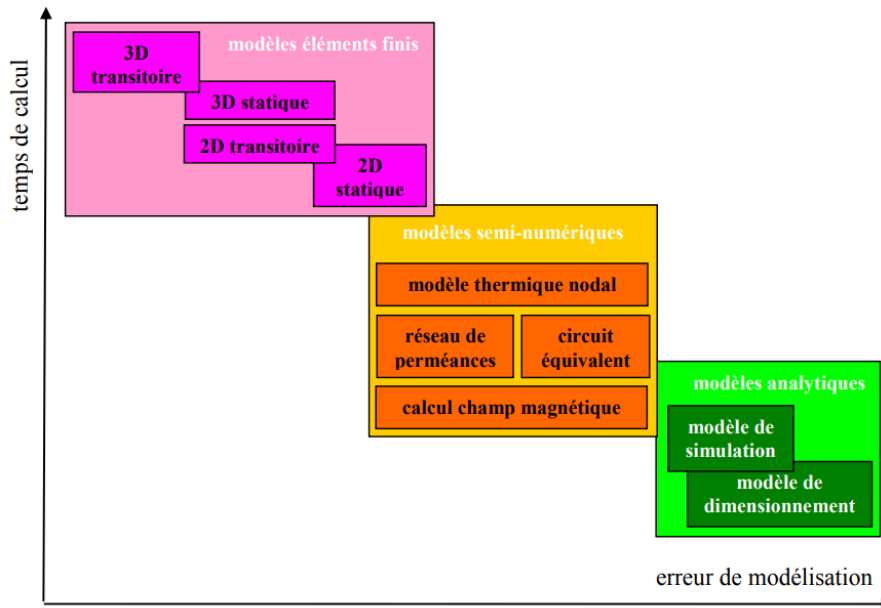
temps de calcul

modèles éléments finis

3D transitoire

3D statique

2D transitoire

2D statique

modèles semi-numériques

modèle thermique nodal

réseau de perméances

circuit équivalent

calcul champ magnétique

modèles analytiques

modèle de simulation

modèle de dimensionnement

erreur de modélisation